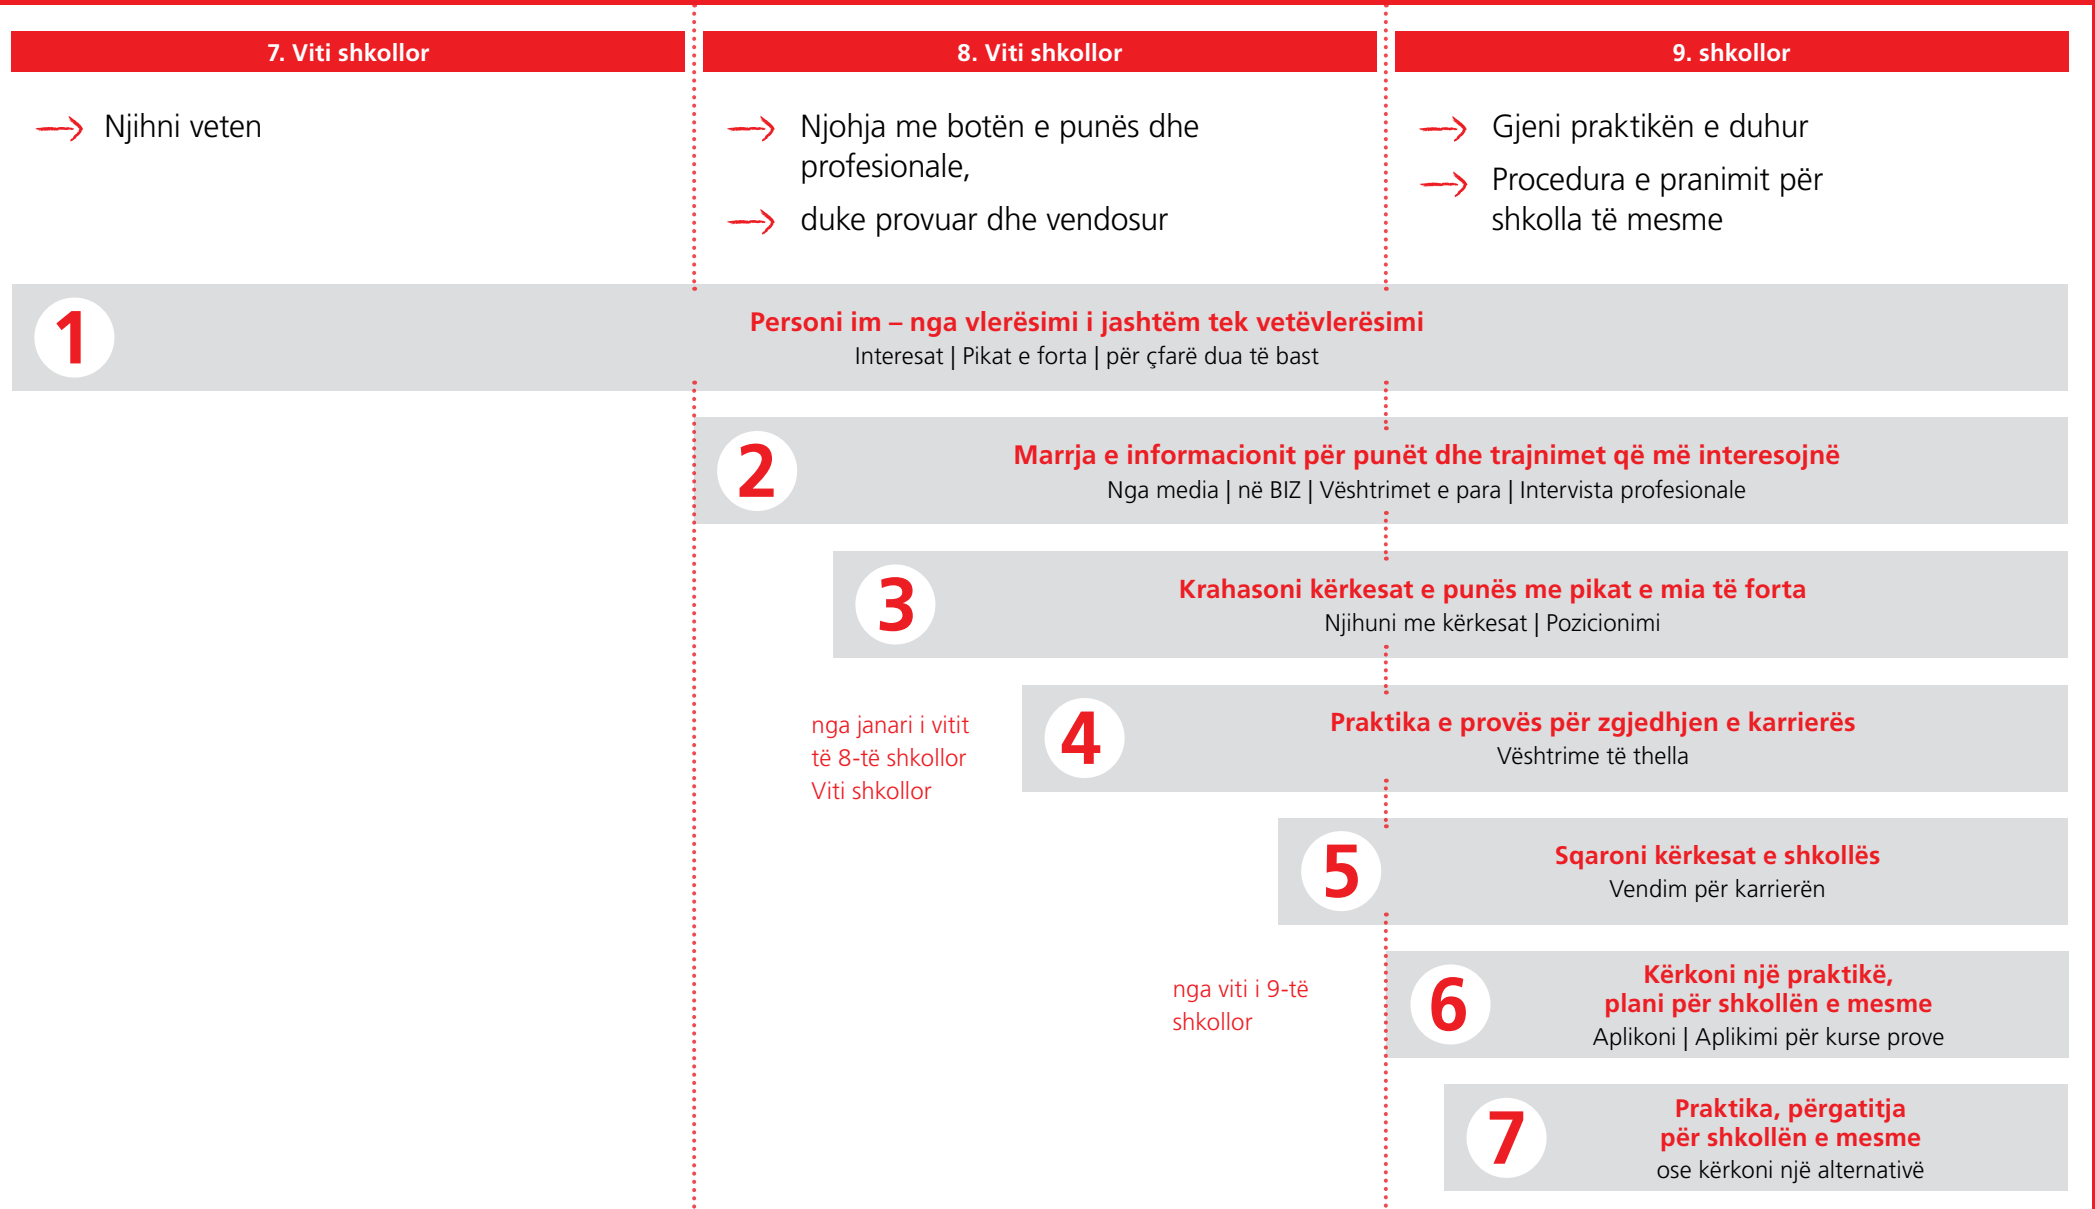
7. Viti shkollor

Njihni veten

8. Viti shkollor

Njohja me botën e punës dhe profesionale,

duke provuar dhe vendosur

9. shkollor

Gjeni praktikën e duhur

Procedura e pranimit për shkolla të mesme

1
Personi im – nga vlerësimi i jashtëm tek vetëvlerësimi
Interesat | Pikat e forta | për çfarë dua të bast

2
Marrja e informacionit për punët dhe trajnimet që më interesojnë
Nga media | në BIZ | Vështrimet e para | Intervista profesionale

3
Krahasoni kërkesat e punës me pikat e mia të forta
Njihuni me kërkesat | Pozicionimi

nga janari i vitit të 8-të shkollor Viti shkollor

4
Praktika e provës për zgjedhjen e karrierës
Vështrime të thella

5
Sqaroni kërkesat e shkollës
Vendim për karrierën

nga viti i 9-të shkollor

6
Kërkoni një praktikë, plani për shkollën e mesme
Aplikoni | Aplikimi për kurse prove

7
Praktika, përgatitja për shkollën e mesme
ose kërkoni një alternativë